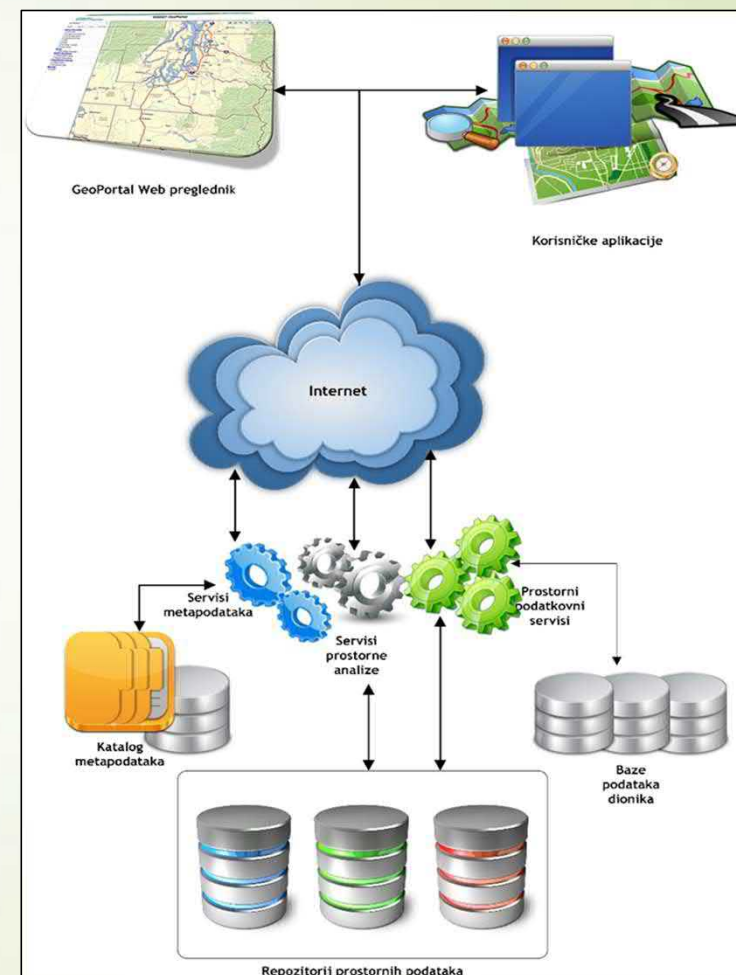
GeoPortal Web preglednik

Korisničke aplikacije

Internet

Servisi metapodataka

Servisi prostorne analize

Prostorni podatkovni servisi

Katalog metapodataka

Baze podataka dionika

Repozitorij prostornih podataka